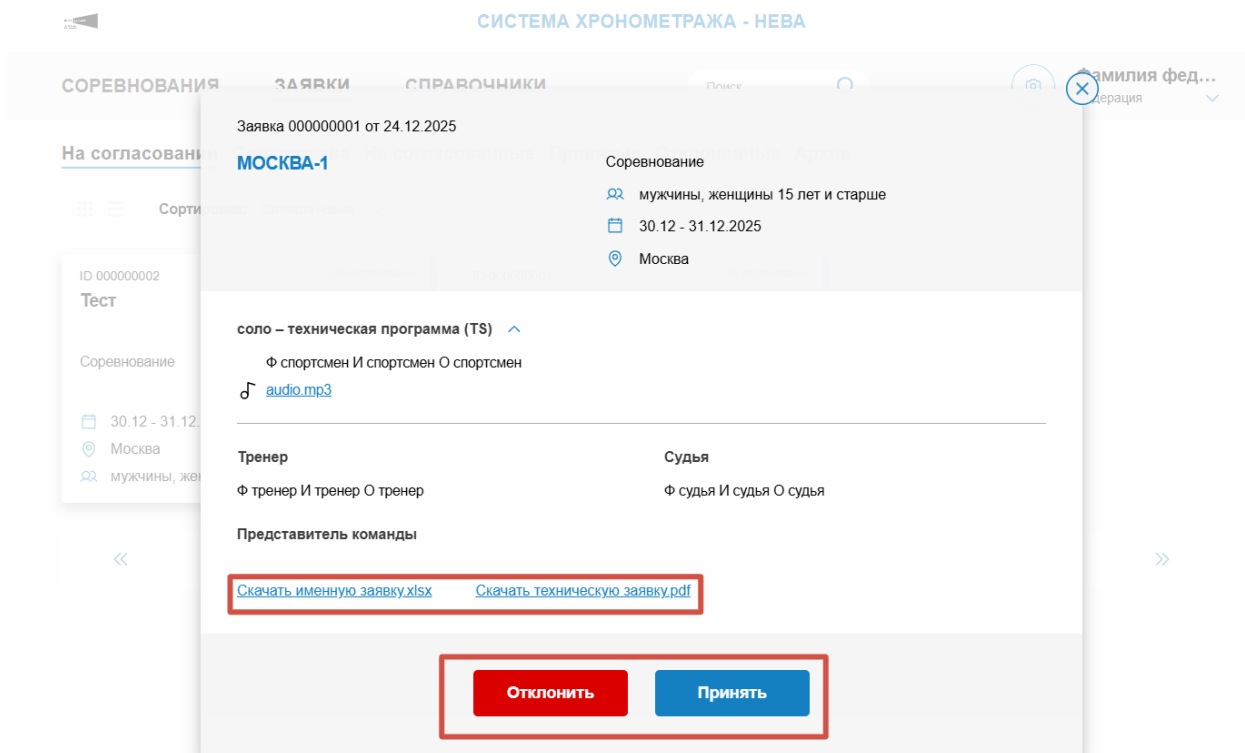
СИСТЕМА ХРОНОМЕТРАЖА - НЕВА

СОРЕВНОВАНИЯ ЗАЯВКИ СПРАВОЧНИКИ Поиск

Фамилия фед...
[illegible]дерация

На согласовани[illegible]

Сорти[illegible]

ID 000000002
Тест

Соревнование

30.12 - 31.12.
Москва
мужчины, жен

«

»

Заявка 000000001 от 24.12.2025

МОСКВА-1

Соревнование

мужчины, женщины 15 лет и старше

30.12 - 31.12.2025

Москва

соло – техническая программа (TS)

Ф спортсмен И спортсмен О спортсмен

audio.mp3

Тренер

Ф тренер И тренер О тренер

Судья

Ф судья И судья О судья

Представитель команды

Скачать именную заявку.xlsx Скачать техническую заявку.pdf

Отклонить Принять